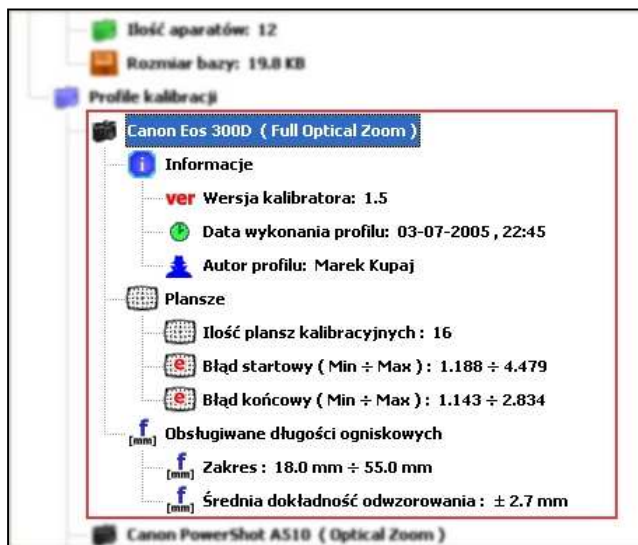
Ilość aparatów: 12

Rozmiar bazy: 19.8 KB

Profile kalibracji

Canon Eos 300D ( Full Optical Zoom )

Informacje

ver Wersja kalibratora: 1.5

Data wykonania profilu: 03-07-2005 , 22:45

Autor profilu: Marek Kupaj

Plansze

Ilość plansz kalibracyjnych : 16

e Błąd startowy ( Min ÷ Max ) : 1.188 ÷ 4.479

e Błąd końcowy ( Min ÷ Max ) : 1.143 ÷ 2.834

f [mm] Obsługiwane długości ogniskowych

f [mm] Zakres : 18.0 mm ÷ 55.0 mm

f [mm] Średnia dokładność odwzorowania : ± 2.7 mm

Canon PowerShot A510 ( Optical Zoom )